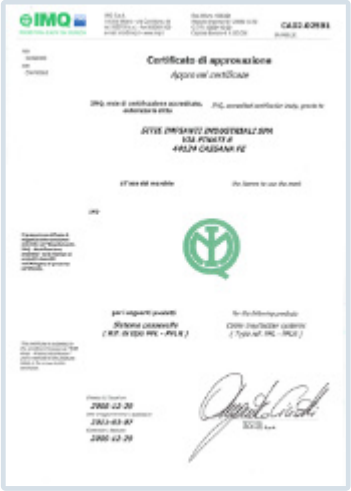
IMQ

CA02.02998

Certificato di approvazione
Approval certificate

IMQ, ente di certificazione accreditato, autorizza la ditta
IMQ, accredited certification body, grants to

SITTE IMPIANTI INDUSTRIALI SPA
VIA PINATE 8
44124 CASSANA FE

all'uso del marchio
the license to use the mark

per i seguenti prodotti
for the following products

Sistema passacavi
( Rif. SITEQ 991 - PMLK )

Cable transition systems
( Type ref. PM. - PMLK )

2002-12-30
2011-03-07
2002-12-30